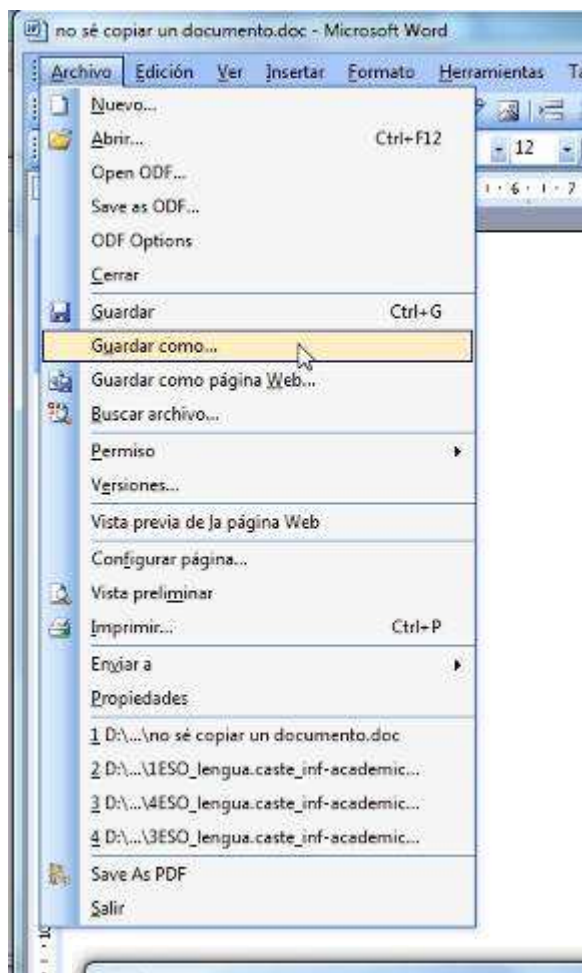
no sé copiar un documento.doc - Microsoft Word

Archivo Edición Ver Insertar Formato Herramientas T

12

1 · 6 · 1 · 7

Nuevo...
Abrir... Ctrl+F12
Open ODF...
Save as ODF...
ODF Options
Cerrar
Guardar Ctrl+G
Guardar como...
Guardar como página Web...
Buscar archivo...
Permiso
Versiones...
Vista previa de la página Web
Configurar página...
Vista preliminar
Imprimir... Ctrl+P
Enviar a
Propiedades
1 D:\...\no sé copiar un documento.doc
2 D:\...\1ESO_lengua.caste_inf-academic...
3 D:\...\4ESO_lengua.caste_inf-academic...
4 D:\...\3ESO_lengua.caste_inf-academic...
Save As PDF
Salir